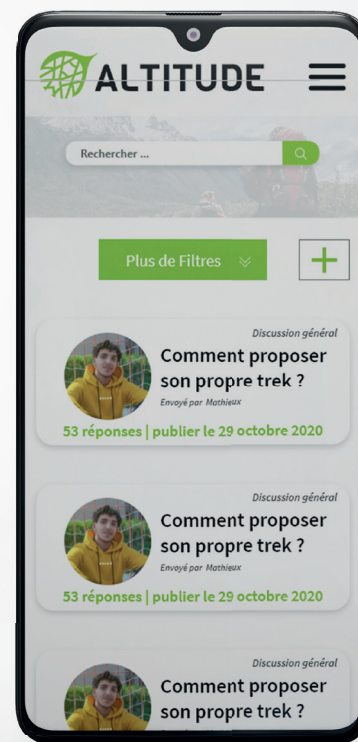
ALTITUDE

Rechercher ...

Plus de Filtres

+

Discussion général
Comment proposer son propre trek ?
Envoyé par Mathieux
53 réponses | publier le 29 octobre 2020

Discussion général
Comment proposer son propre trek ?
Envoyé par Mathieux
53 réponses | publier le 29 octobre 2020

Discussion général
Comment proposer son propre trek ?